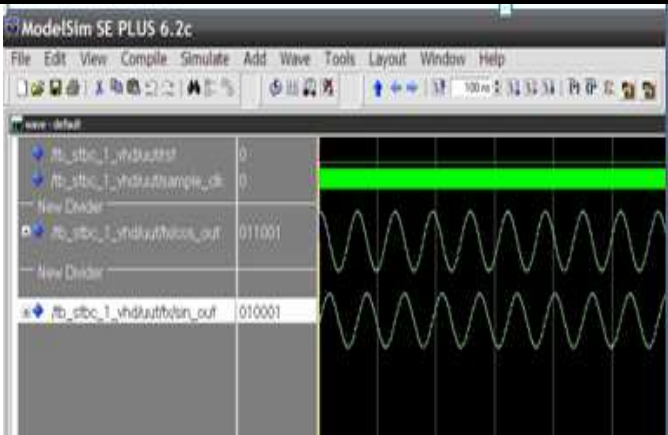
ModelSim SE PLUS 6.2c

File Edit View Compile Simulate Add Wave Tools Layout Window Help

100 ns

wave - default

/tb_stbc_1_vhd/uut/rst 0
/tb_stbc_1_vhd/uut/sample_clk 0
New Divider
/tb_stbc_1_vhd/uut/tx/cos_out 011001
New Divider
/tb_stbc_1_vhd/uut/tx/sin_out 010001